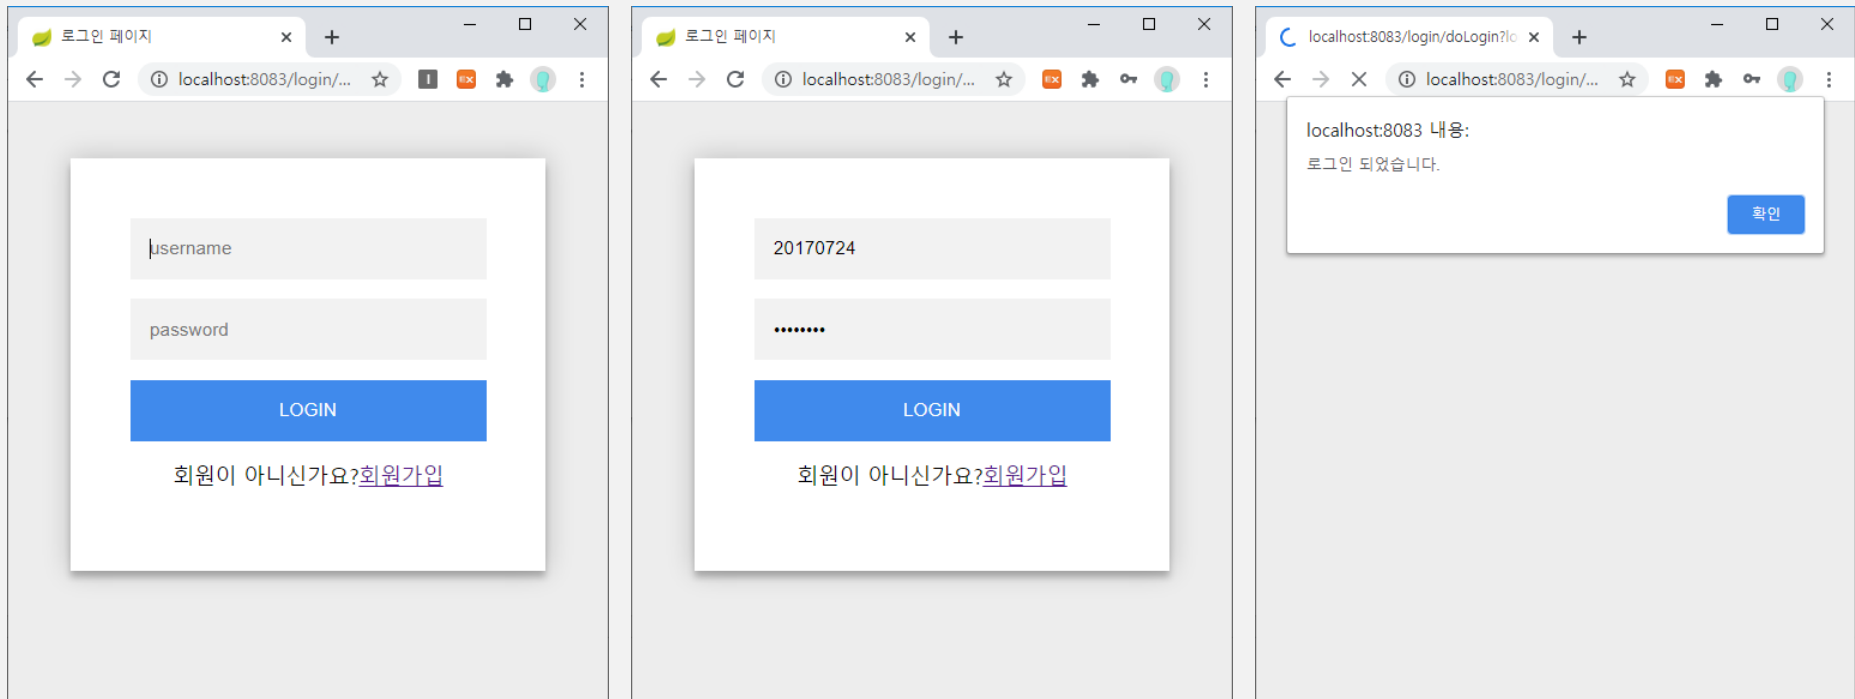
로그인 페이지

localhost:8083/login/...

username

password

LOGIN

회원이 아니신가요?회원가입

로그인 페이지

localhost:8083/login/...

20170724

••••••••

LOGIN

회원이 아니신가요?회원가입

localhost:8083/login/doLogin?lo

localhost:8083/login/...

localhost:8083 내용:

로그인 되었습니다.

확인